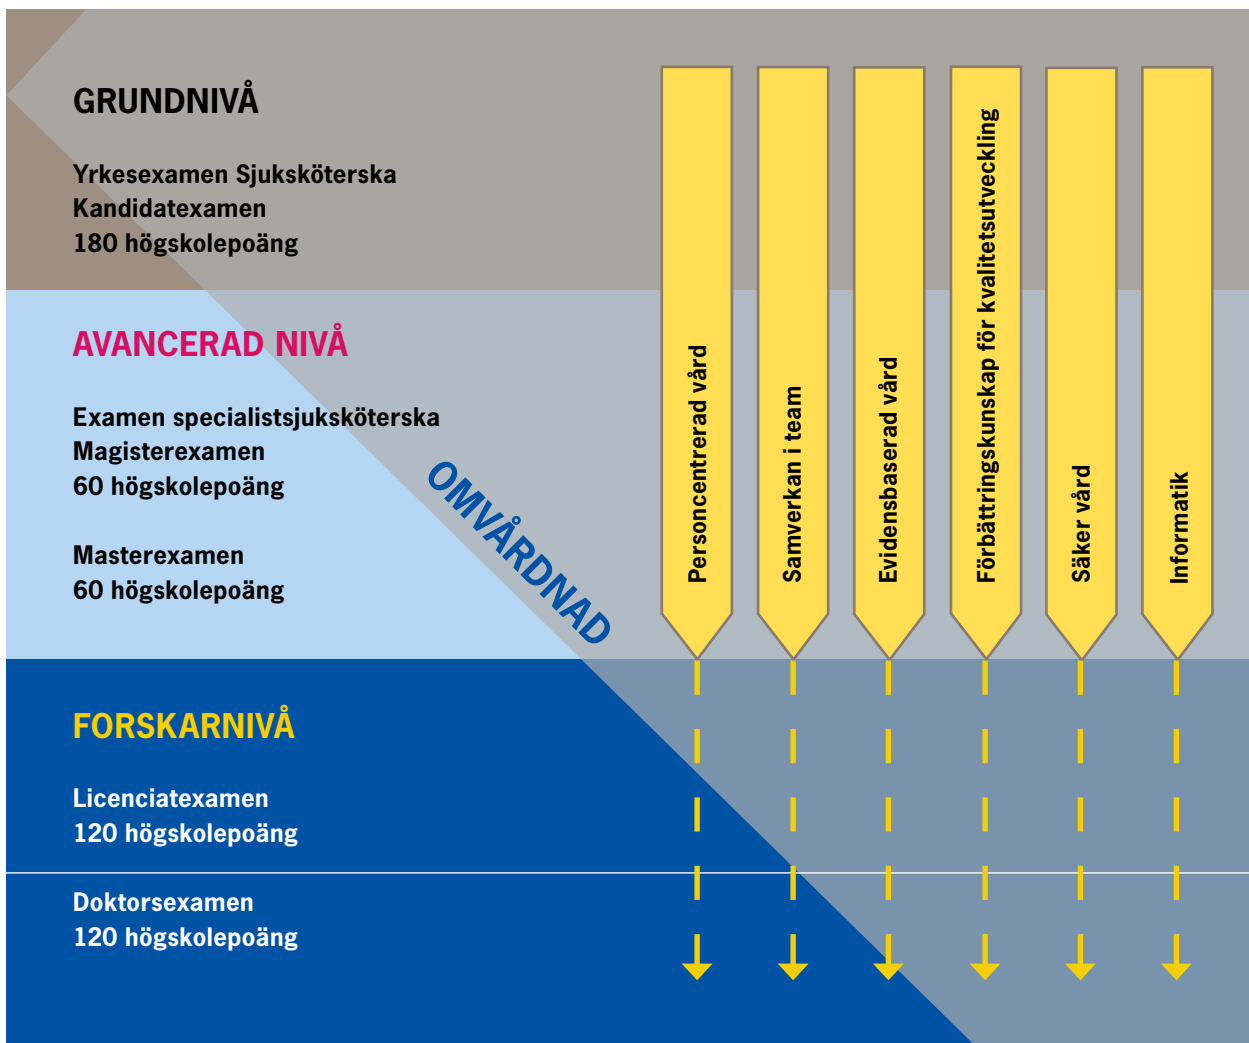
GRUNDNIVÅ

Yrkesexamen Sjuksköterska
Kandidatexamen
180 högskolepoäng

AVANCERAD NIVÅ

Examen specialistsjuksköterska
Magisterexamen
60 högskolepoäng

Masterexamen
60 högskolepoäng

FORSKARNIVÅ

Licenciatexamen
120 högskolepoäng

Doktorsexamen
120 högskolepoäng

OMVÅRDNAD

Personcentrerad vård

Samverkan i team

Evidensbaserad vård

Förbättringskunskap för kvalitetsutveckling

Säker vård

Informatik